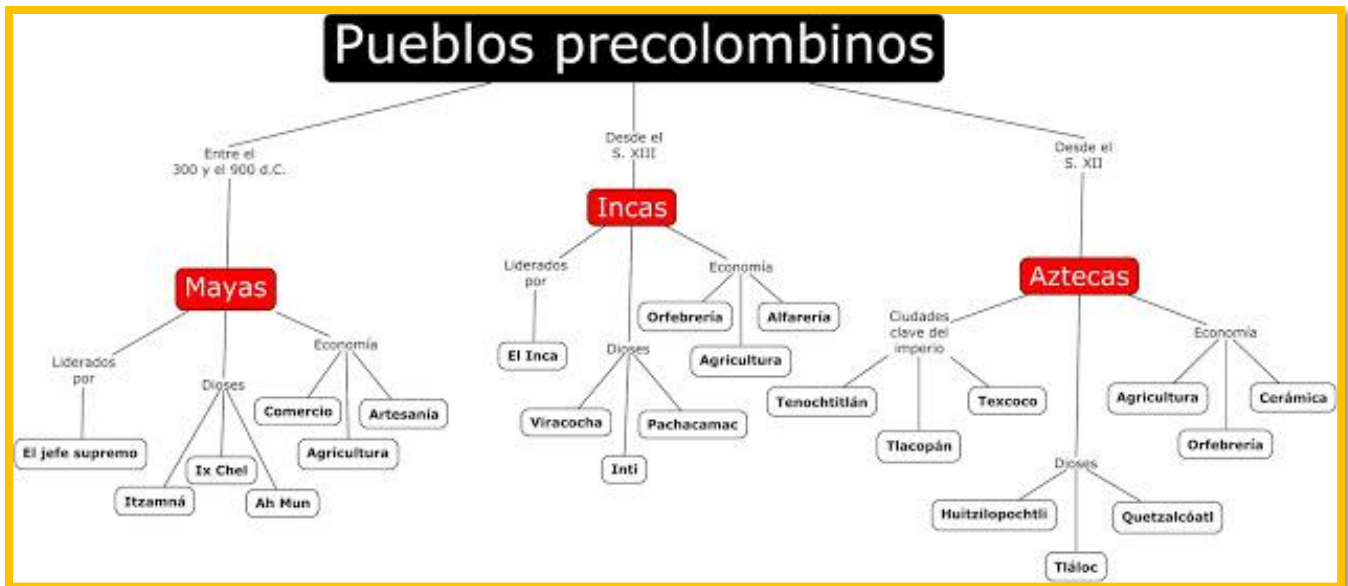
Pueblos precolombinos

Entre el 300 y el 900 d.C.

Mayas

Liderados por

El jefe supremo

Dioses

Itzamná

Ix Chel

Ah Mun

Economía

Comercio

Agricultura

Artesanía

Desde el S. XIII

Incas

Liderados por

El Inca

Dioses

Viracocha

Inti

Pachacamac

Economía

Orfebrería

Agricultura

Alfarería

Desde el S. XII

Aztecas

Ciudades clave del imperio

Tenochtitlán

Tlacopán

Texcoco

Dioses

Huitzilopochtli

Tláloc

Quetzalcóatl

Economía

Agricultura

Orfebrería

Cerámica